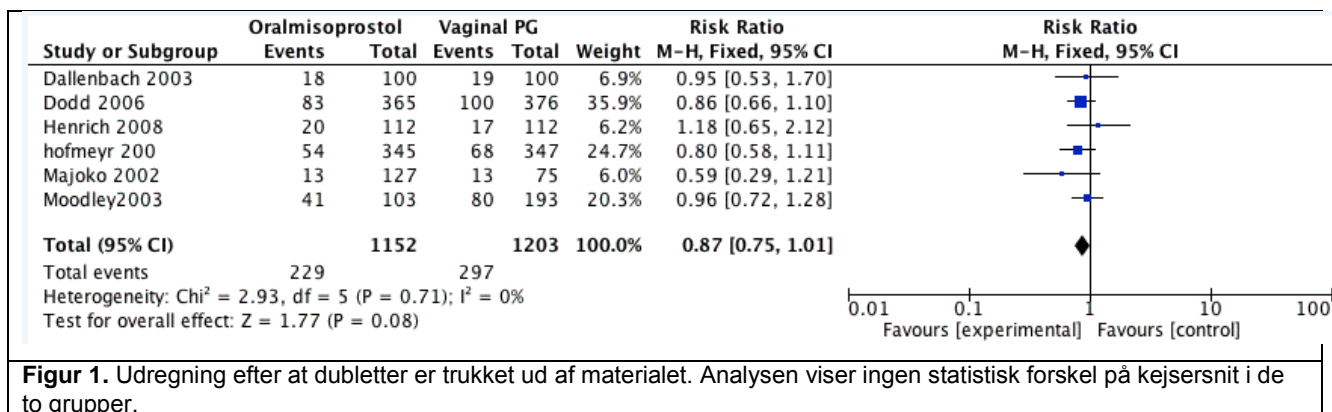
| Study or Subgroup | Oralmisoprostol Events | Oralmisoprostol Total | Vaginal PG Events | Vaginal PG Total | Weight | Risk Ratio M-H, Fixed, 95% CI |
|---|---|---|---|---|---|---|
| Dallenbach 2003 | 18 | 100 | 19 | 100 | 6.9% | 0.95 [0.53, 1.70] |
| Dodd 2006 | 83 | 365 | 100 | 376 | 35.9% | 0.86 [0.66, 1.10] |
| Henrich 2008 | 20 | 112 | 17 | 112 | 6.2% | 1.18 [0.65, 2.12] |
| hofmeyr 200 | 54 | 345 | 68 | 347 | 24.7% | 0.80 [0.58, 1.11] |
| Majoko 2002 | 13 | 127 | 13 | 75 | 6.0% | 0.59 [0.29, 1.21] |
| Moodley2003 | 41 | 103 | 80 | 193 | 20.3% | 0.96 [0.72, 1.28] |
| **Total (95% CI)** | | **1152** | | **1203** | **100.0%** | **0.87 [0.75, 1.01]** |
| Total events | 229 | | 297 | | | |

Heterogeneity: Chi² = 2.93, df = 5 (P = 0.71); I² = 0%
Test for overall effect: Z = 1.77 (P = 0.08)

Risk Ratio
M-H, Fixed, 95% CI

0.01 0.1 1 10 100
Favours [experimental] Favours [control]

**Figur 1.** Udregning efter at dubletter er trukket ud af materialet. Analysen viser ingen statistisk forskel på kejsersnit i de to grupper.